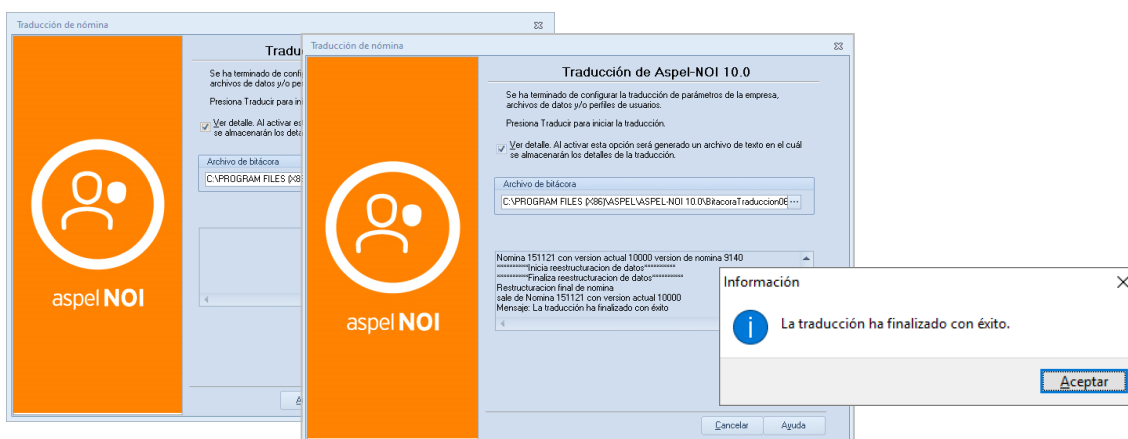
Traducción de nómina

Traducc

Se ha terminado de confi archivos de datos y/o per

Presiona Traducir para ini

Ver detalle. Al activar es se almacenarán los deta

Archivo de bitácora

C:\PROGRAM FILES (X86

aspel NOI

A

Traducción de nómina

Traducción de Aspel-NOI 10.0

Se ha terminado de configurar la traducción de parámetros de la empresa, archivos de datos y/o perfiles de usuarios.

Presiona Traducir para iniciar la traducción.

Ver detalle. Al activar esta opción será generado un archivo de texto en el cuál se almacenarán los detalles de la traducción.

Archivo de bitácora

C:\PROGRAM FILES (X86)\ASPEL\ASPEL-NOI 10.0\BitacoraTraduccion0E ...

Nomina 151121 con version actual 10000 version de nomina 9140
***********Inicia reestructuracion de datos***********
***********Finaliza reestructuracion de datos***********
Restructuracion final de nomina
sale de Nomina 151121 con version actual 10000
Mensaje: La traducción ha finalizado con éxito

aspel NOI

Cancelar

Ayuda

Información

La traducción ha finalizado con éxito.

Aceptar